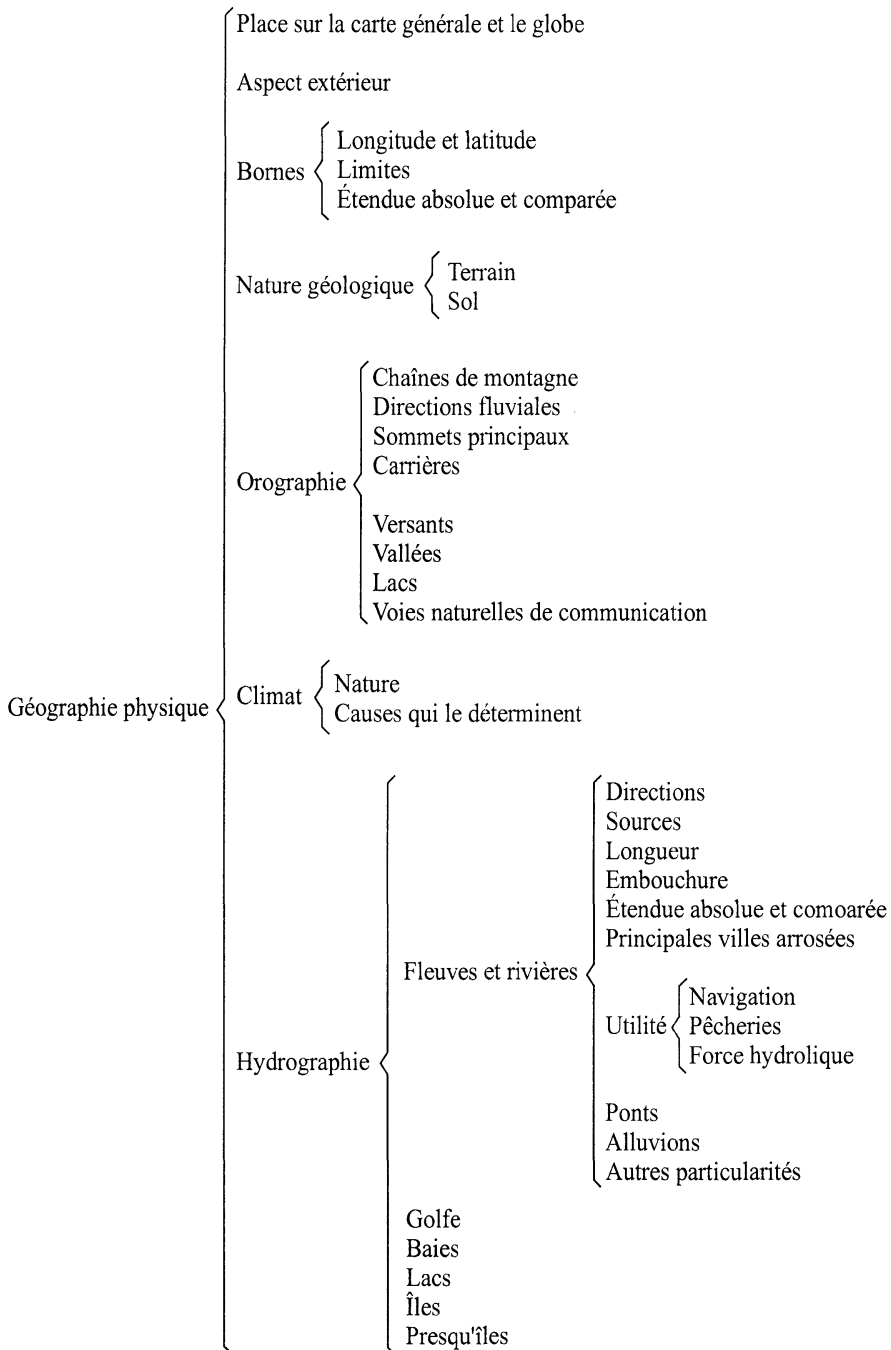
Géographie physique

Place sur la carte générale et le globe

Aspect extérieur

Bornes
Longitude et latitude
Limites
Étendue absolue et comparée

Nature géologique
Terrain
Sol

Orographie
Chaînes de montagne
Directions fluviales
Sommets principaux
Carrières

Versants
Vallées
Lacs
Voies naturelles de communication

Climat
Nature
Causes qui le déterminent

Hydrographie
Fleuves et rivières
Directions
Sources
Longueur
Embouchure
Étendue absolue et comoarée
Principales villes arrosées

Utilité
Navigation
Pêcheries
Force hydrolique

Ponts
Alluvions
Autres particularités

Golfe
Baies
Lacs
Îles
Presqu'îles